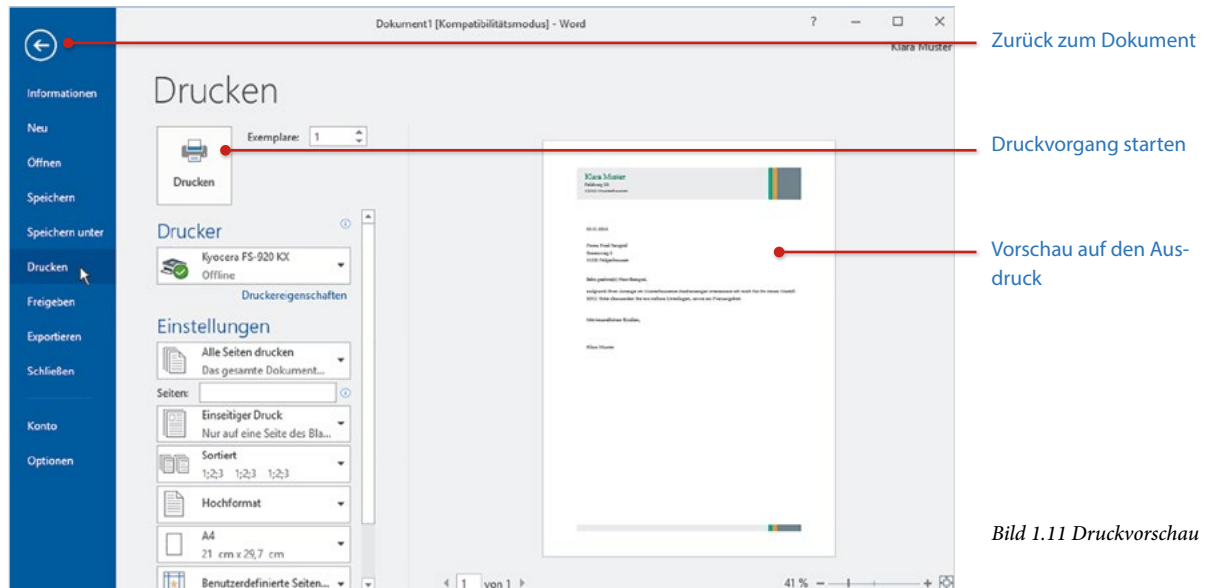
Dokument1 [Kompatibilitätsmodus] - Word

? – ☐ ✕

Klara Muster

Informationen
Neu
Öffnen
Speichern
Speichern unter
Drucken
Freigeben
Exportieren
Schließen
Konto
Optionen

Drucken

Exemplare: 1

Drucken

Drucker

Kyocera FS-920 KX
Offline

Druckereigenschaften

Einstellungen

Alle Seiten drucken
Das gesamte Dokument...

Seiten:

Einseitiger Druck
Nur auf eine Seite des Bla...

Sortiert
1;2;3 1;2;3 1;2;3

Hochformat

A4
21 cm x 29,7 cm

Benutzerdefinierte Seiten...

Klara Muster

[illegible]

1 von 1

41 %

Zurück zum Dokument

Druckvorgang starten

Vorschau auf den Ausdruck

Bild 1.11 Druckvorschau